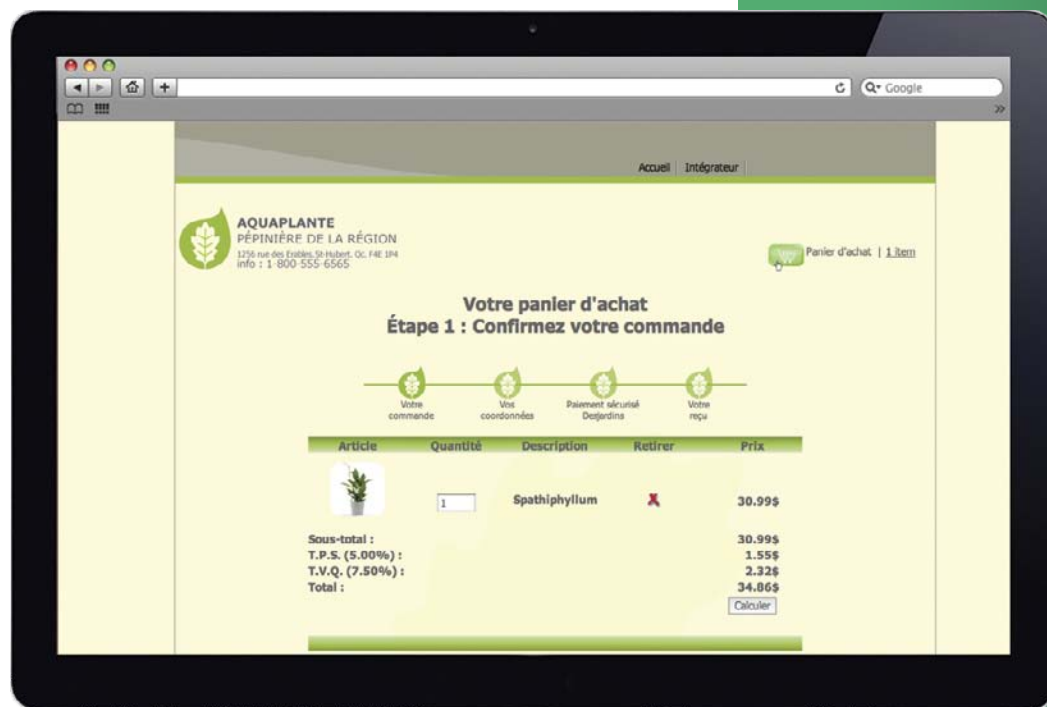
Q▾ Google

Accueil | Intégrateur

AQUAPLANTE
PÉPINIÈRE DE LA RÉGION
1256 rue des Erables, St-Hubert, Qc, F4E 1P4
info : 1-800-555-6565

Panier d'achat | 1 item

Votre panier d'achat
Étape 1 : Confirmez votre commande

Votre commande
Vos coordonnées
Paiement sécurisé Desjardins
Votre reçu

| Article | Quantité | Description | Retirer | Prix |
|---|---|---|---|---|
| | 1 | Spathiphyllum | | 30.99$ |

Sous-total : 30.99$
T.P.S. (5.00%) : 1.55$
T.V.Q. (7.50%) : 2.32$
Total : 34.86$

Calculer